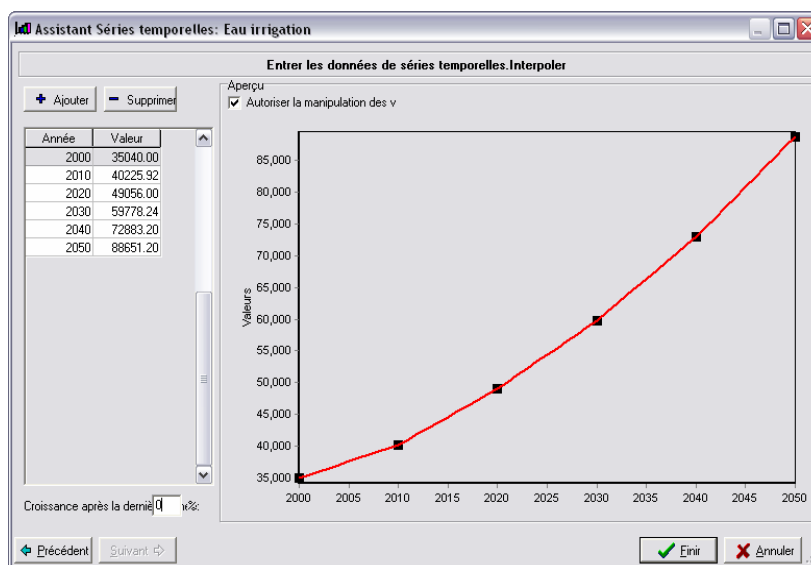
Assistant Séries temporelles: Eau irrigation

Entrer les données de séries temporelles.Interpoler

Ajouter
Supprimer

| Année | Valeur |
|---|---|
| 2000 | 35040.00 |
| 2010 | 40225.92 |
| 2020 | 49056.00 |
| 2030 | 59778.24 |
| 2040 | 72883.20 |
| 2050 | 88651.20 |

Croissance après la derni 0 %:

Aperçu
Autoriser la manipulation des v

Valeurs
85,000
80,000
75,000
70,000
65,000
60,000
55,000
50,000
45,000
40,000
35,000
2000 2005 2010 2015 2020 2025 2030 2035 2040 2045 2050

Précédent
Suivant
Finir
Annuler